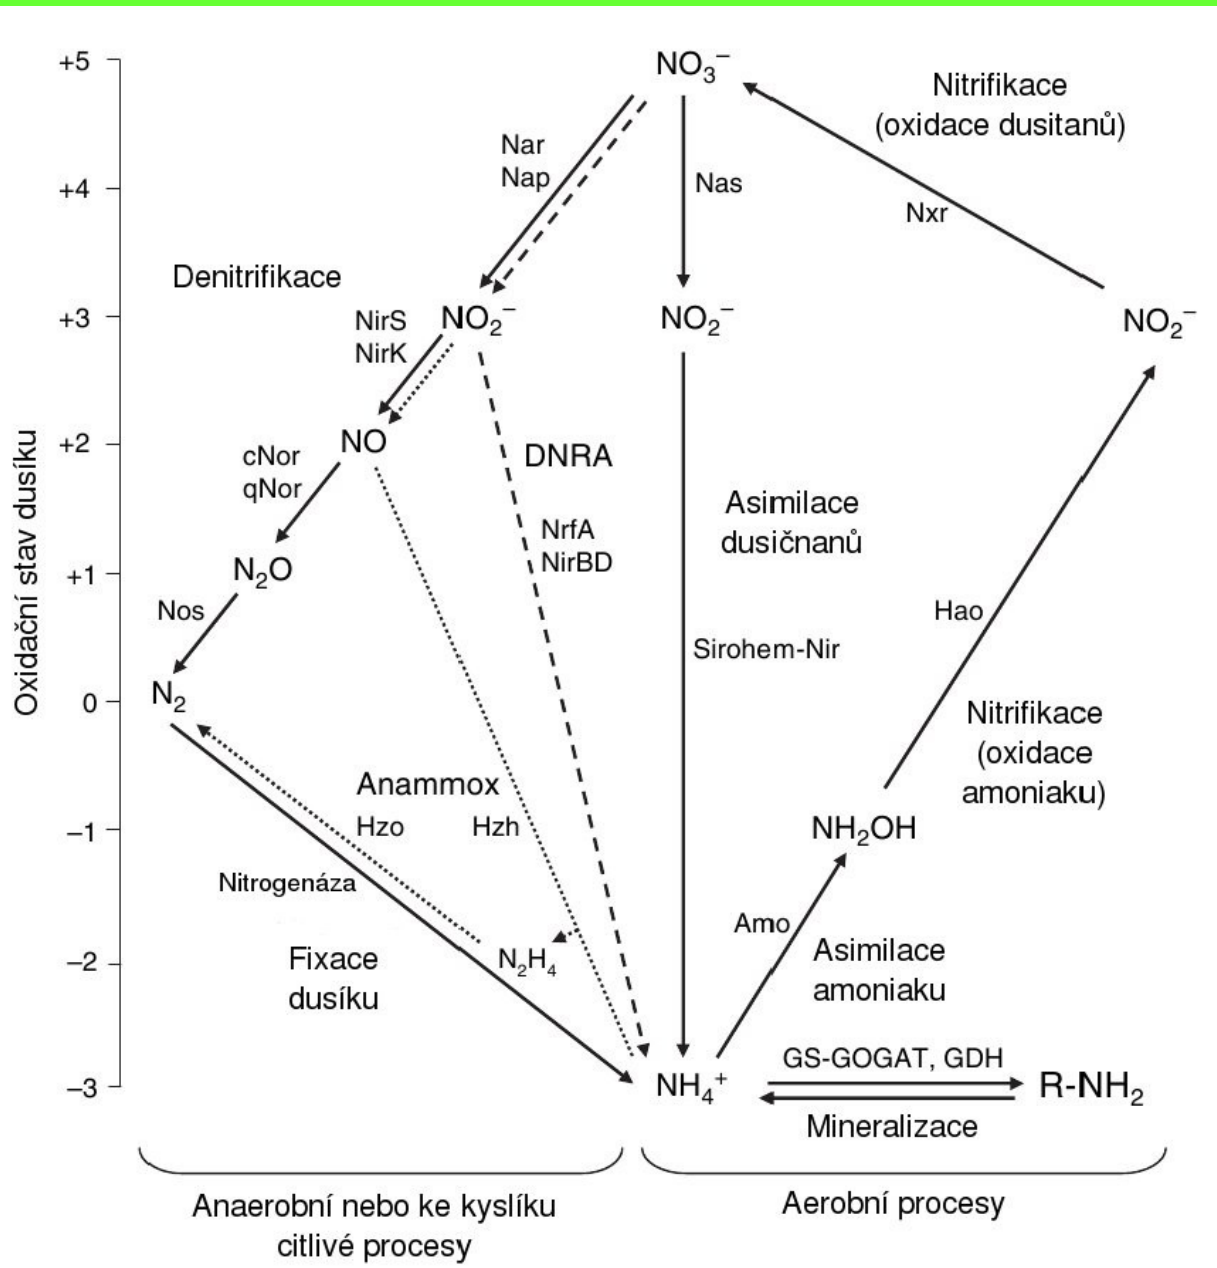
Oxidační stav dusíku

+5
+4
+3
+2
+1
0
−1
−2
−3

$NO_3^-$

Nitrifikace (oxidace dusitanů)

Nar
Nap

Nas

Nxr

Denitrifikace

NirS
NirK

$NO_2^-$

$NO_2^-$

$NO_2^-$

NO

cNor
qNor

DNRA

Asimilace dusičnanů

NrfA
NirBD

$N_2O$

Nos

Hao

Sirohem-Nir

$N_2$

Nitrifikace (oxidace amoniaku)

Anammox

Hzo

Hzh

$NH_2OH$

Nitrogenáza

Amo

Fixace dusíku

$N_2H_4$

Asimilace amoniaku

GS-GOGAT, GDH

$NH_4^+$

R-$NH_2$

Mineralizace

Anaerobní nebo ke kyslíku citlivé procesy

Aerobní procesy